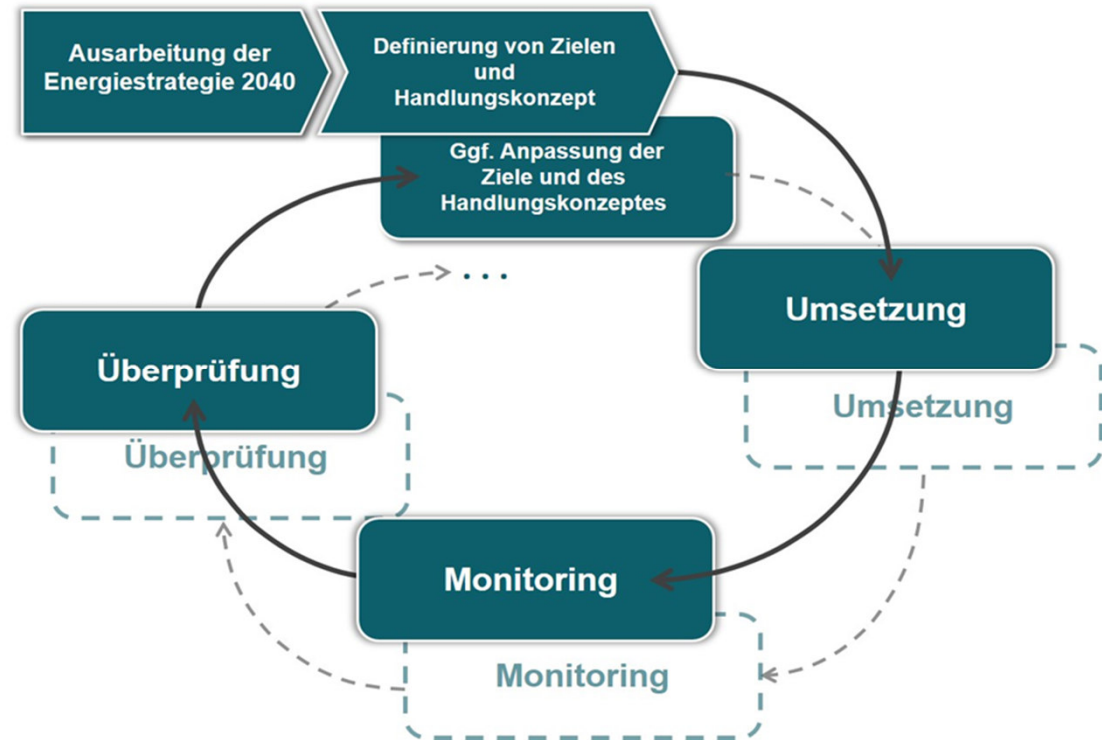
Ausarbeitung der Energiestrategie 2040

Definierung von Zielen und Handlungskonzept

Ggf. Anpassung der Ziele und des Handlungskonzeptes

Umsetzung

Umsetzung

...

Überprüfung

Überprüfung

Monitoring

Monitoring